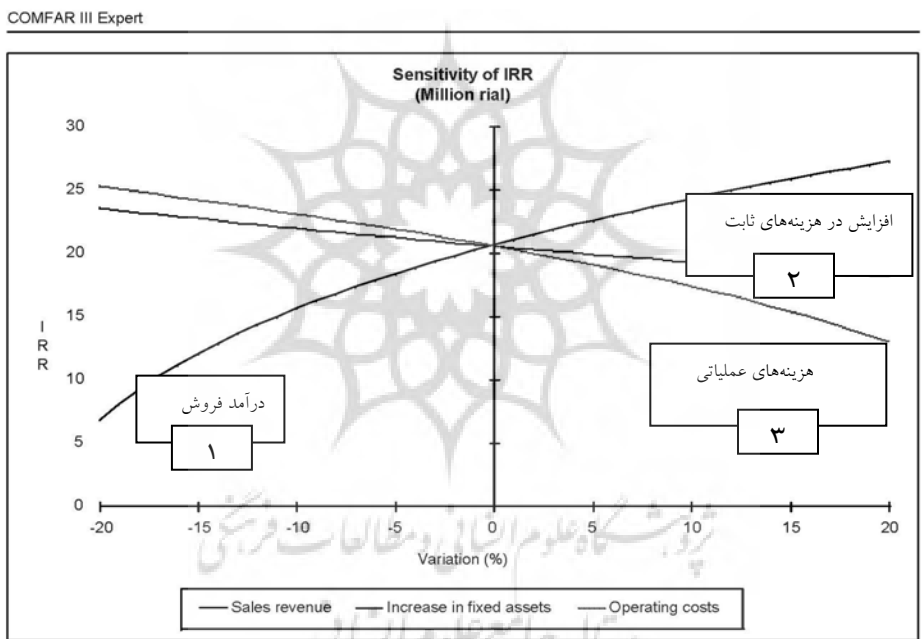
COMFAR III Expert

Sensitivity of IRR
(Million rial)

30
25
20
15
10
5
0

IRR

-20 -15 -10 -5 0 5 10 15 20

Variation (%)

افزایش در هزینه‌های ثابت
۲

هزینه‌های عملیاتی
۳

درآمد فروش
۱

Sales revenue
Increase in fixed assets
Operating costs

پژوهشگاه علوم انسانی و مطالعات فرهنگی